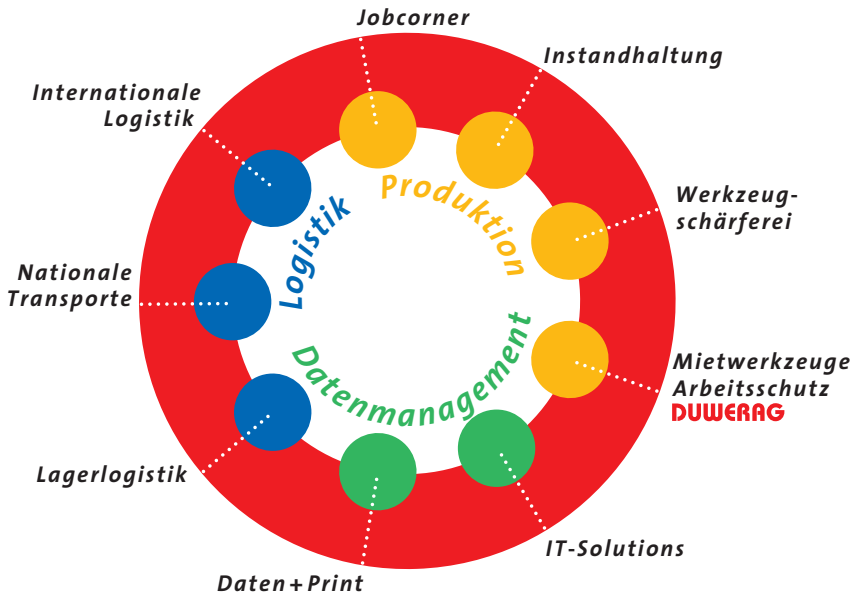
Jobcorner

Instandhaltung

Werkzeugschärferei

Mietwerkzeuge
Arbeitsschutz
DUWERAG

IT-Solutions

Daten + Print

Lagerlogistik

Nationale
Transporte

Internationale
Logistik

Produktion

Logistik

Datenmanagement